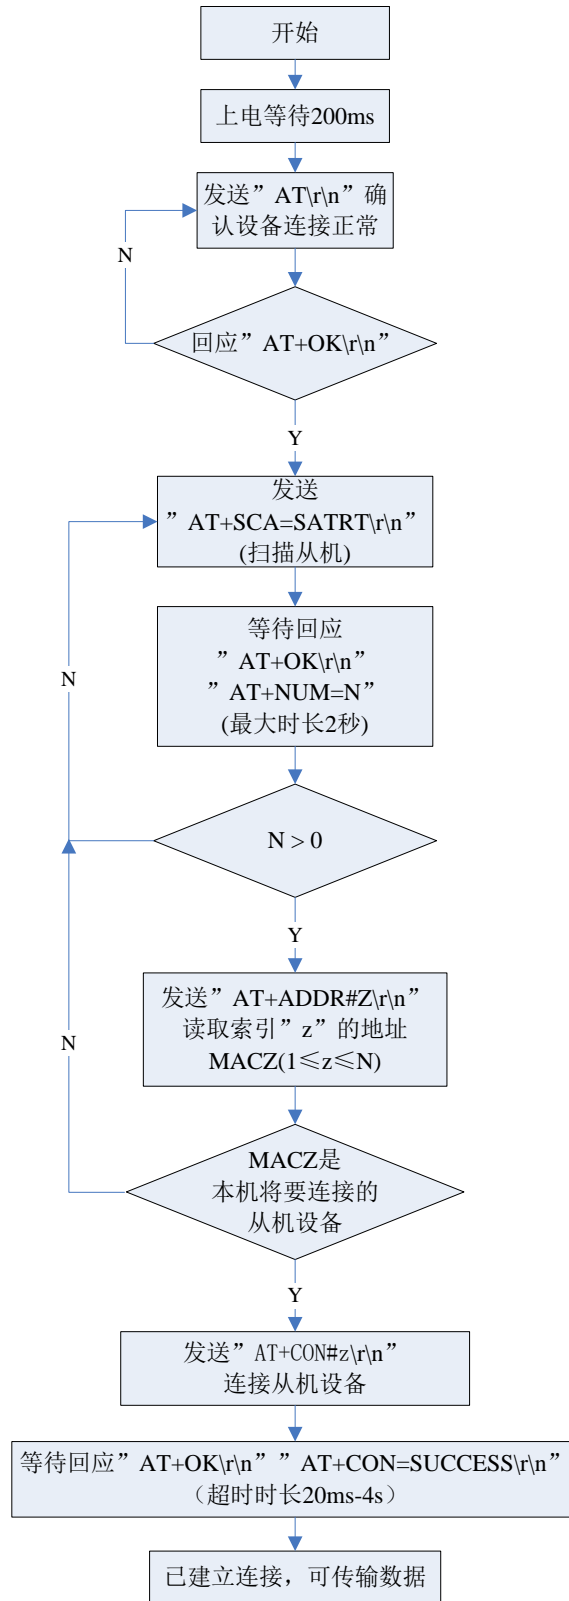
开始

上电等待200ms

发送”AT\r\n”确认设备连接正常

N

回应”AT+OK\r\n”

Y

发送
”AT+SCA=SATRT\r\n”
(扫描从机)

N

等待回应
”AT+OK\r\n”
”AT+NUM=N”
(最大时长2秒)

N > 0

Y

N

发送”AT+ADDR#Z\r\n”
读取索引”z”的地址
MACZ(1≤z≤N)

MACZ是
本机将要连接的
从机设备

Y

发送”AT+CON#z\r\n”
连接从机设备

等待回应”AT+OK\r\n””AT+CON=SUCCESS\r\n”
（超时时长20ms-4s）

已建立连接，可传输数据